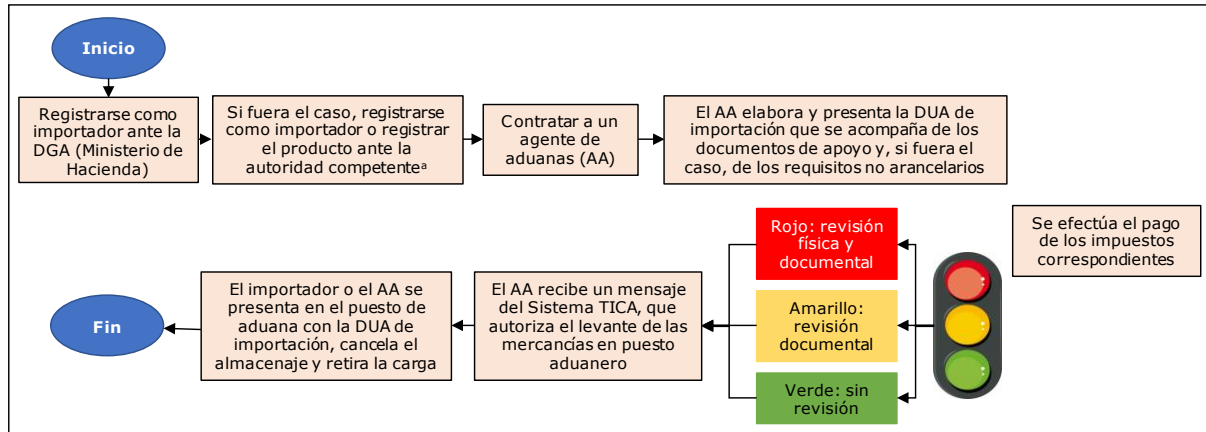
Inicio

Registrarse como importador ante la DGA (Ministerio de Hacienda)

Si fuera el caso, registrarse como importador o registrar el producto ante la autoridad competente$^{a}$

Contratar a un agente de aduanas (AA)

El AA elabora y presenta la DUA de importación que se acompaña de los documentos de apoyo y, si fuera el caso, de los requisitos no arancelarios

Se efectúa el pago de los impuestos correspondientes

Rojo: revisión física y documental

Amarillo: revisión documental

Verde: sin revisión

El AA recibe un mensaje del Sistema TICA, que autoriza el levante de las mercancías en puesto aduanero

El importador o el AA se presenta en el puesto de aduana con la DUA de importación, cancela el almacenaje y retira la carga

Fin